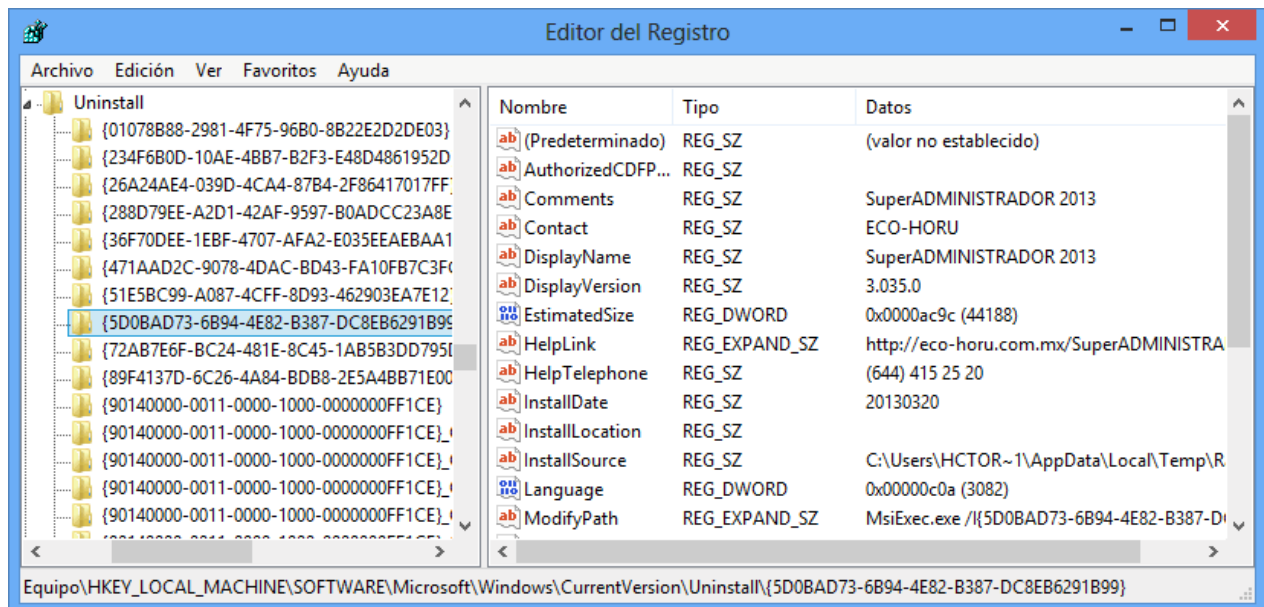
Editor del Registro

Archivo Edición Ver Favoritos Ayuda

Uninstall
{01078B88-2981-4F75-96B0-8B22E2D2DE03}
{234F6B0D-10AE-4BB7-B2F3-E48D4861952D
{26A24AE4-039D-4CA4-87B4-2F86417017FF
{288D79EE-A2D1-42AF-9597-B0ADCC23A8E
{36F70DEE-1EBF-4707-AFA2-E035EEAEBAA1
{471AAD2C-9078-4DAC-BD43-FA10FB7C3F
{51E5BC99-A087-4CFF-8D93-462903EA7E12
{5D0BAD73-6B94-4E82-B387-DC8EB6291B9
{72AB7E6F-BC24-481E-8C45-1AB5B3DD795
{89F4137D-6C26-4A84-BDB8-2E5A4BB71E0
{90140000-0011-0000-1000-0000000FF1CE}
{90140000-0011-0000-1000-0000000FF1CE}_
{90140000-0011-0000-1000-0000000FF1CE}_
{90140000-0011-0000-1000-0000000FF1CE}_
{90140000-0011-0000-1000-0000000FF1CE}_

| Nombre | Tipo | Datos |
|---|---|---|
| (Predeterminado) | REG_SZ | (valor no establecido) |
| AuthorizedCDFP... | REG_SZ | |
| Comments | REG_SZ | SuperADMINISTRADOR 2013 |
| Contact | REG_SZ | ECO-HORU |
| DisplayName | REG_SZ | SuperADMINISTRADOR 2013 |
| DisplayVersion | REG_SZ | 3.035.0 |
| EstimatedSize | REG_DWORD | 0x0000ac9c (44188) |
| HelpLink | REG_EXPAND_SZ | http://eco-horu.com.mx/SuperADMINISTRA |
| HelpTelephone | REG_SZ | (644) 415 25 20 |
| InstallDate | REG_SZ | 20130320 |
| InstallLocation | REG_SZ | |
| InstallSource | REG_SZ | C:\Users\HCTOR~1\AppData\Local\Temp\R |
| Language | REG_DWORD | 0x00000c0a (3082) |
| ModifyPath | REG_EXPAND_SZ | MsiExec.exe /I{5D0BAD73-6B94-4E82-B387-D |

Equipo\HKEY_LOCAL_MACHINE\SOFTWARE\Microsoft\Windows\CurrentVersion\Uninstall\{5D0BAD73-6B94-4E82-B387-DC8EB6291B99}